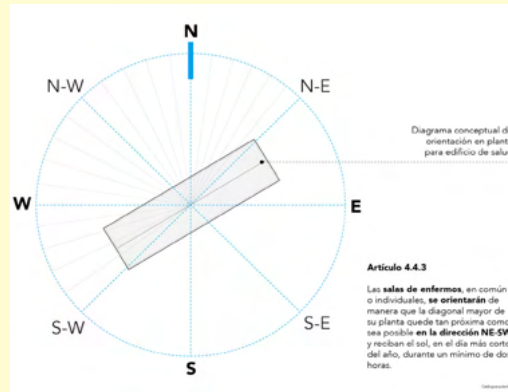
N
N-W
N-E
W
E
S-W
S-E
S

Diagrama conceptual d orientación en plant para edificio de salu

Artículo 4.4.3

Las **salas de enfermos**, en común o individuales, **se orientarán** de manera que la diagonal mayor de su planta quede tan próxima como sea posible **en la dirección NE-SW** y reciban el sol, en el día más corto del año, durante un mínimo de do horas.